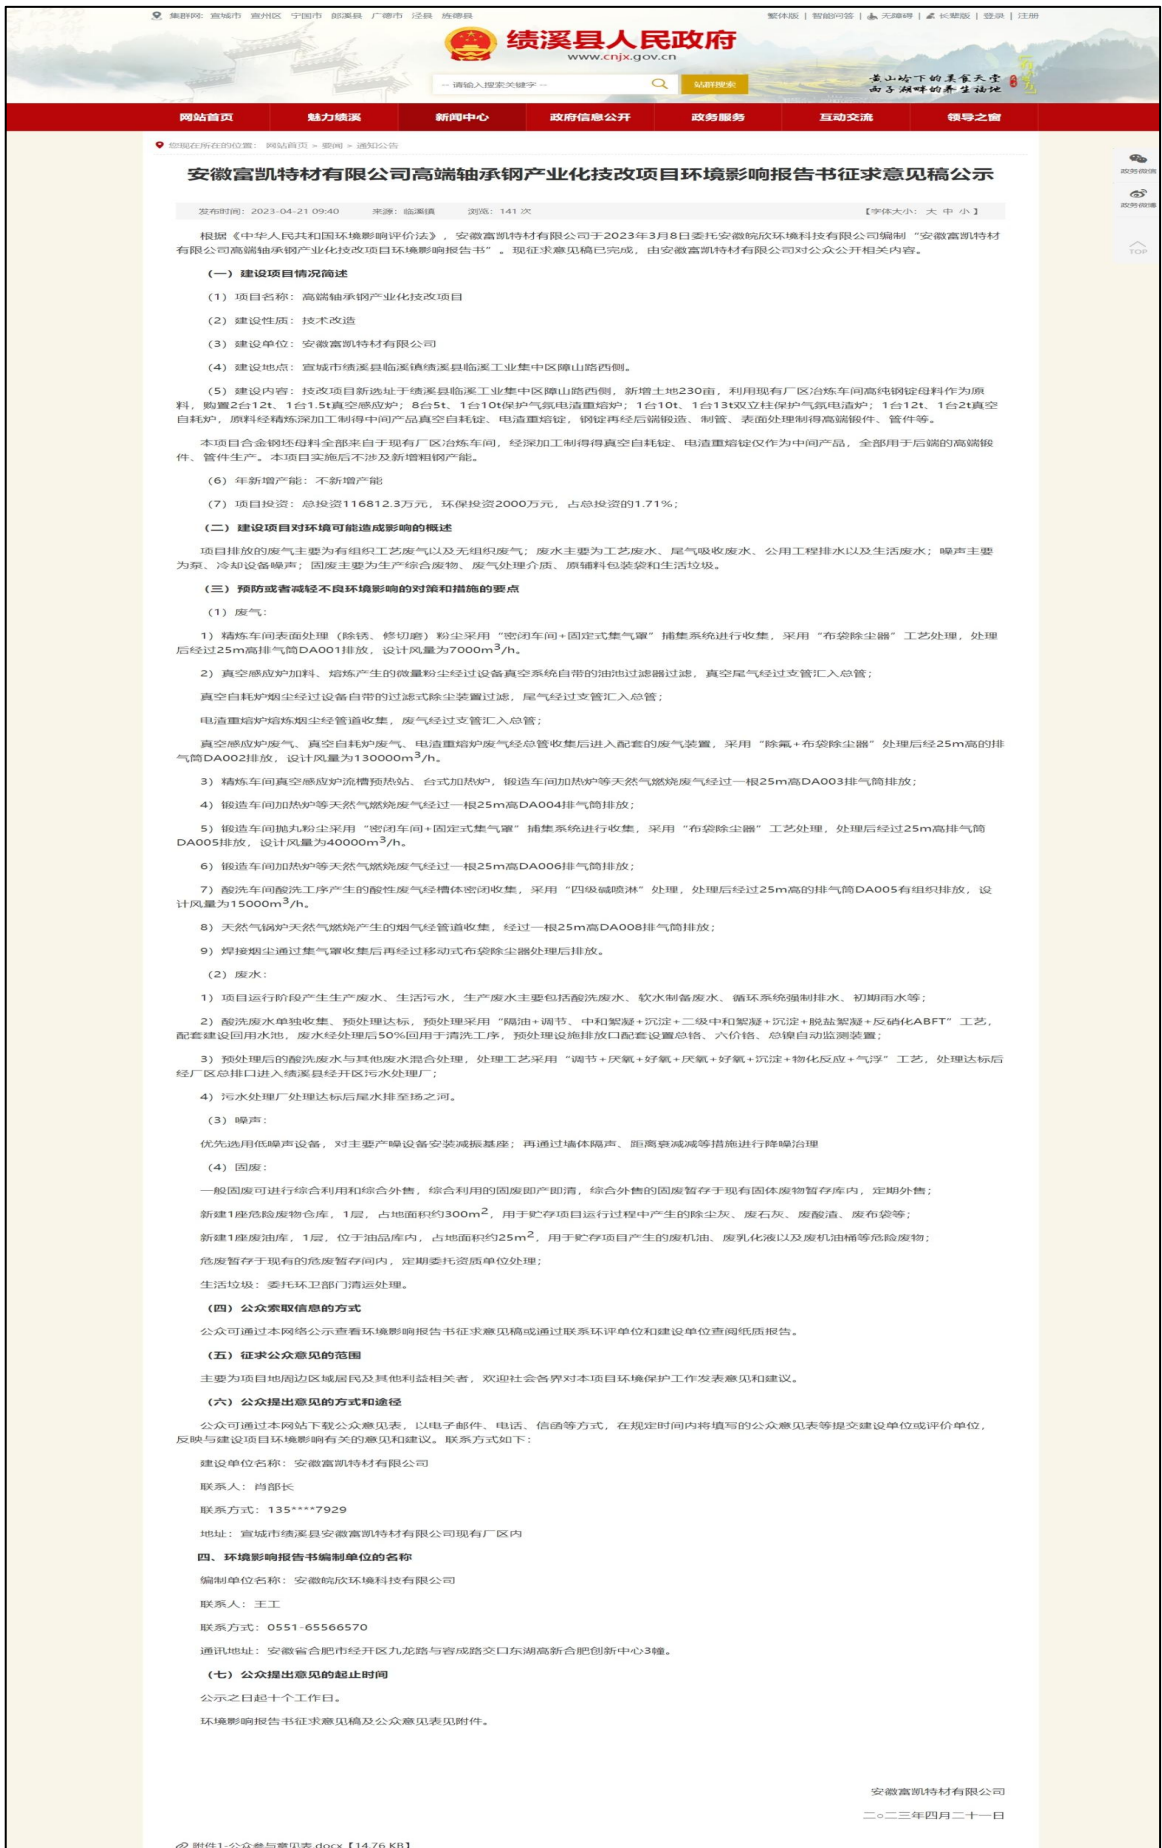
集群网: 宣城市 宣州区 宁国市 郎溪县 广德市 泾县 旌德县

繁体版 | 智能问答 | 无障碍 | 长辈版 | 登录 | 注册

绩溪县人民政府
www.cnjx.gov.cn

-- 请输入搜索关键字 --

站群搜索

黄山岭下的美食天堂
西子湖畔的养生福地

网站首页 魅力绩溪 新闻中心 政府信息公开 政务服务 互动交流 领导之窗

您现在所在的位置: 网站首页 > 要闻 > 通知公告

政务微信
政务微博
TOP

安徽富凯特材有限公司高端轴承钢产业化技改项目环境影响报告书征求意见稿公示

发布时间: 2023-04-21 09:40 来源: 临溪镇 浏览: 141 次 【字体大小: 大 中 小】

根据《中华人民共和国环境影响评价法》，安徽富凯特材有限公司于2023年3月8日委托安徽皖欣环境科技有限公司编制“安徽富凯特材有限公司高端轴承钢产业化技改项目环境影响报告书”。现征求意见稿已完成，由安徽富凯特材有限公司对公众公开相关内容。

（一）建设项目情况简述

（1）项目名称：高端轴承钢产业化技改项目

（2）建设性质：技术改造

（3）建设单位：安徽富凯特材有限公司

（4）建设地点：宣城市绩溪县临溪镇绩溪县临溪工业集中区障山路西侧。

（5）建设内容：技改项目新选址于绩溪县临溪工业集中区障山路西侧，新增土地230亩，利用现有厂区冶炼车间高纯钢锭母料作为原料，购置2台12t、1台1.5t真空感应炉；8台5t、1台10t保护气氛电渣重熔炉；1台10t、1台13t双立柱保护气氛电渣炉；1台12t、1台2t真空自耗炉，原料经精炼深加工制得中间产品真空自耗锭、电渣重熔锭，钢锭再经后端锻造、制管、表面处理制得高端锻件、管件等。

本项目合金钢坯母料全部来自于现有厂区冶炼车间，经深加工制得得真空自耗锭、电渣重熔锭仅作为中间产品，全部用于后端的高端锻件、管件生产。本项目实施后不涉及新增粗钢产能。

（6）年新增产能：不新增产能

（7）项目投资：总投资116812.3万元，环保投资2000万元，占总投资的1.71%；

（二）建设项目对环境可能造成影响的概述

项目排放的废气主要为有组织工艺废气以及无组织废气；废水主要为工艺废水、尾气吸收废水、公用工程排水以及生活废水；噪声主要为泵、冷却设备噪声；固废主要为生产综合废物、废气处理介质、原辅料包装袋和生活垃圾。

（三）预防或者减轻不良环境影响的对策和措施的要点

（1）废气：

1）精炼车间表面处理（除锈、修切磨）粉尘采用“密闭车间+固定式集气罩”捕集系统进行收集，采用“布袋除尘器”工艺处理，处理后经过25m高排气筒DA001排放，设计风量为7000m$^3$/h。

2）真空感应炉加料、熔炼产生的微量粉尘经过设备真空系统自带的油池过滤器过滤，真空尾气经过支管汇入总管；

真空自耗炉烟尘经过设备自带的过滤式除尘装置过滤，尾气经过支管汇入总管；

电渣重熔炉熔炼烟尘经管道收集，废气经过支管汇入总管；

真空感应炉废气、真空自耗炉废气、电渣重熔炉废气经总管收集后进入配套的废气装置，采用“除氟+布袋除尘器”处理后经25m高的排气筒DA002排放，设计风量为130000m$^3$/h。

3）精炼车间真空感应炉流槽预热站、台式加热炉，锻造车间加热炉等天然气燃烧废气经过一根25m高DA003排气筒排放；

4）锻造车间加热炉等天然气燃烧废气经过一根25m高DA004排气筒排放；

5）锻造车间抛丸粉尘采用“密闭车间+固定式集气罩”捕集系统进行收集，采用“布袋除尘器”工艺处理，处理后经过25m高排气筒DA005排放，设计风量为40000m$^3$/h。

6）锻造车间加热炉等天然气燃烧废气经过一根25m高DA006排气筒排放；

7）酸洗车间酸洗工序产生的酸性废气经槽体密闭收集，采用“四级碱喷淋”处理，处理后经过25m高的排气筒DA005有组织排放，设计风量为15000m$^3$/h。

8）天然气锅炉天然气燃烧产生的烟气经管道收集，经过一根25m高DA008排气筒排放；

9）焊接烟尘通过集气罩收集后再经过移动式布袋除尘器处理后排放。

（2）废水：

1）项目运行阶段产生生产废水、生活污水，生产废水主要包括酸洗废水、软水制备废水、循环系统强制排水、初期雨水等；

2）酸洗废水单独收集、预处理达标，预处理采用“隔油+调节、中和絮凝+沉淀+二级中和絮凝+沉淀+脱盐絮凝+反硝化ABFT”工艺，配套建设回用水池，废水经处理后50%回用于清洗工序，预处理设施排放口配套设置总铬、六价铬、总镍自动监测装置；

3）预处理后的酸洗废水与其他废水混合处理，处理工艺采用“调节+厌氧+好氧+厌氧+好氧+沉淀+物化反应+气浮”工艺，处理达标后经厂区总排口进入绩溪县经开区污水处理厂；

4）污水处理厂处理达标后尾水排至扬之河。

（3）噪声：

优先选用低噪声设备，对主要产噪设备安装减振基座；再通过墙体隔声、距离衰减减等措施进行降噪治理

（4）固废：

一般固废可进行综合利用和综合外售，综合利用的固废即产即清，综合外售的固废暂存于现有固体废物暂存库内，定期外售；

新建1座危险废物仓库，1层，占地面积约300m$^2$，用于贮存项目运行过程中产生的除尘灰、废石灰、废酸渣、废布袋等；

新建1座废油库，1层，位于油品库内，占地面积约25m$^2$，用于贮存项目产生的废机油、废乳化液以及废机油桶等危险废物；

危废暂存于现有的危废暂存间内，定期委托资质单位处理；

生活垃圾：委托环卫部门清运处理。

（四）公众索取信息的方式

公众可通过本网络公示查看环境影响报告书征求意见稿或通过联系环评单位和建设单位查阅纸质报告。

（五）征求公众意见的范围

主要为项目地周边区域居民及其他利益相关者，欢迎社会各界对本项目环境保护工作发表意见和建议。

（六）公众提出意见的方式和途径

公众可通过本网站下载公众意见表，以电子邮件、电话、信函等方式，在规定时间内将填写的公众意见表等提交建设单位或评价单位，反映与建设项目环境影响有关的意见和建议。联系方式如下：

建设单位名称：安徽富凯特材有限公司

联系人：肖部长

联系方式：135****7929

地址：宣城市绩溪县安徽富凯特材有限公司现有厂区内

四、环境影响报告书编制单位的名称

编制单位名称：安徽皖欣环境科技有限公司

联系人：王工

联系方式：0551-65566570

通讯地址：安徽省合肥市经开区九龙路与容成路交口东湖高新合肥创新中心3幢。

（七）公众提出意见的起止时间

公示之日起十个工作日。

环境影响报告书征求意见稿及公众意见表见附件。

安徽富凯特材有限公司

二○二三年四月二十一日

附件1-公众参与意见表.docx【14.76 KB】